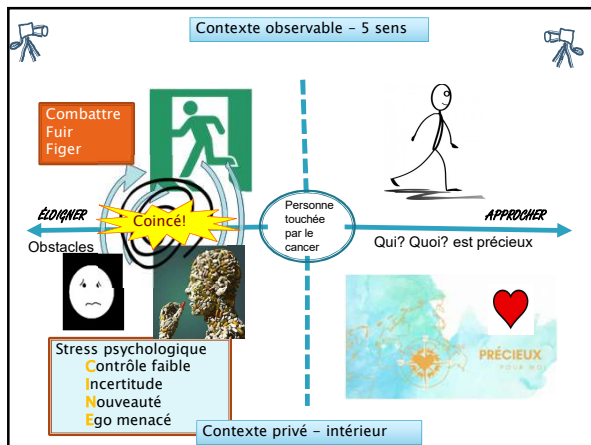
Contexte observable - 5 sens

Combattre
Fuir
Figer

ÉLOIGNER

Coincé!

Obstacles

Personne touchée par le cancer

APPROCHER

Qui? Quoi? est précieux

PRÉCIEUX
POUR MOI

Stress psychologique
Contrôle faible
Incertitude
Nouveauté
Ego menacé

Contexte privé - intérieur